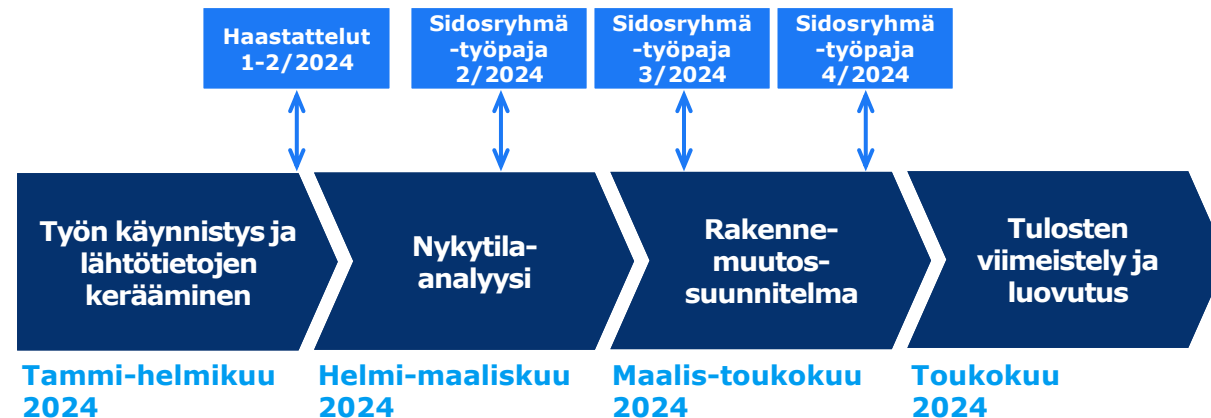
Haastattelut 1-2/2024

Sidosryhmä -työpaja 2/2024

Sidosryhmä -työpaja 3/2024

Sidosryhmä -työpaja 4/2024

Työn käynnistys ja lähtötietojen kerääminen

Nykytila-analyysi

Rakenne-muutos-suunnitelma

Tulosten viimeistely ja luovutus

Tammi-helmikuu 2024

Helmi-maaliskuu 2024

Maalis-toukokuu 2024

Toukokuu 2024